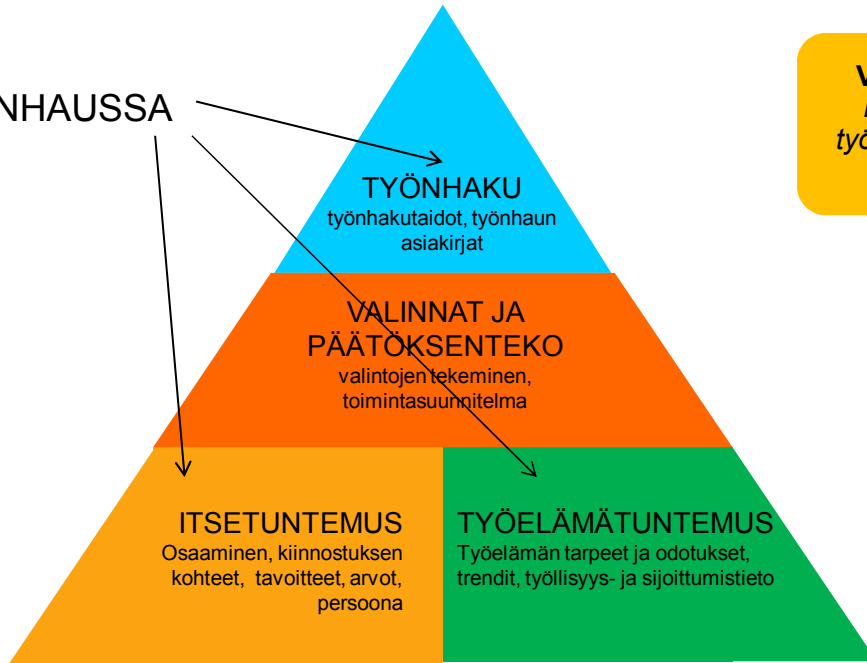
NHAUSSA

TYÖNHAKU
työnhakutaidot, työnhaun asiakirjat

VALINNAT JA PÄÄTÖKSENTEKO
valintojen tekeminen, toimintasuunnitelma

ITSETUNTEMUS
Osaaminen, kiinnostuksen kohteet, tavoitteet, arvot, persoona

TYÖELÄMÄTUNTEMUS
Työelämän tarpeet ja odotukset, trendit, työllisyys- ja sijoittumistieto

V
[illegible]
työ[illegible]